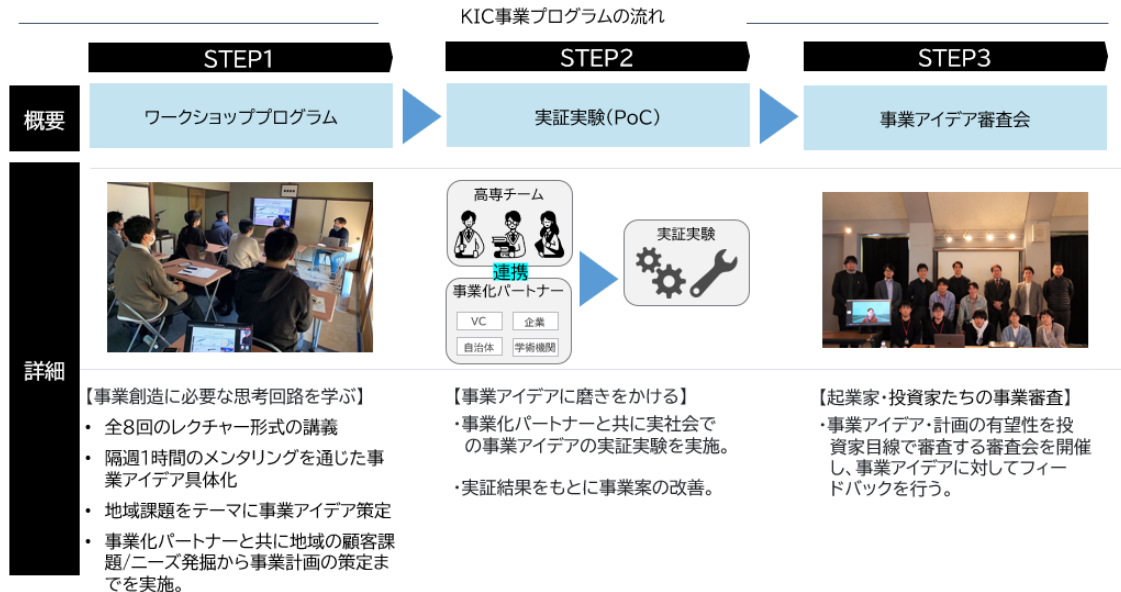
KIC事業プログラムの流れ

STEP1

STEP2

STEP3

概要

ワークショッププログラム

実証実験(PoC)

事業アイデア審査会

詳細

高専チーム

連携

事業化パートナー

VC

企業

自治体

学術機関

実証実験

【事業創造に必要な思考回路を学ぶ】

• 全8回のレクチャー形式の講義

• 隔週1時間のメンタリングを通じた事業アイデア具体化

• 地域課題をテーマに事業アイデア策定

• 事業化パートナーと共に地域の顧客課題/ニーズ発掘から事業計画の策定までを実施。

【事業アイデアに磨きをかける】

・事業化パートナーと共に実社会での事業アイデアの実証実験を実施。

・実証結果をもとに事業案の改善。

【起業家・投資家たちの事業審査】

・事業アイデア・計画の有望性を投資家目線で審査する審査会を開催し、事業アイデアに対してフィードバックを行う。